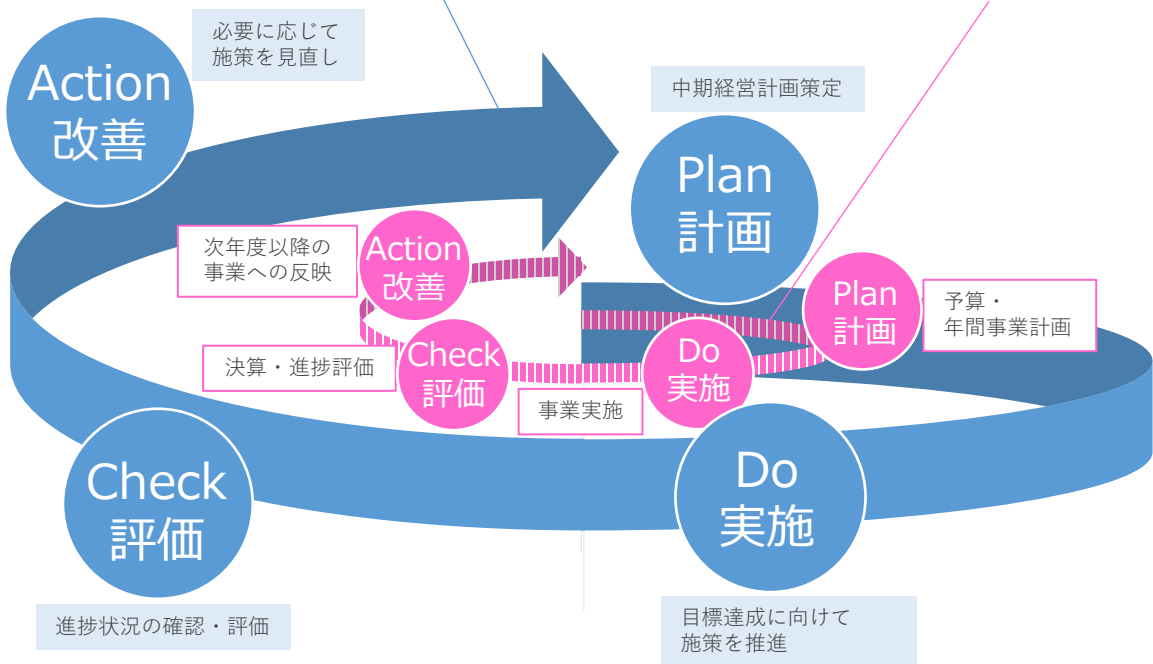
Action
改善

必要に応じて
施策を見直し

中期経営計画策定

Plan
計画

次年度以降の
事業への反映

Action
改善

Plan
計画

予算・
年間事業計画

決算・進捗評価

Check
評価

Do
実施

事業実施

Check
評価

Do
実施

進捗状況の確認・評価

目標達成に向けて
施策を推進